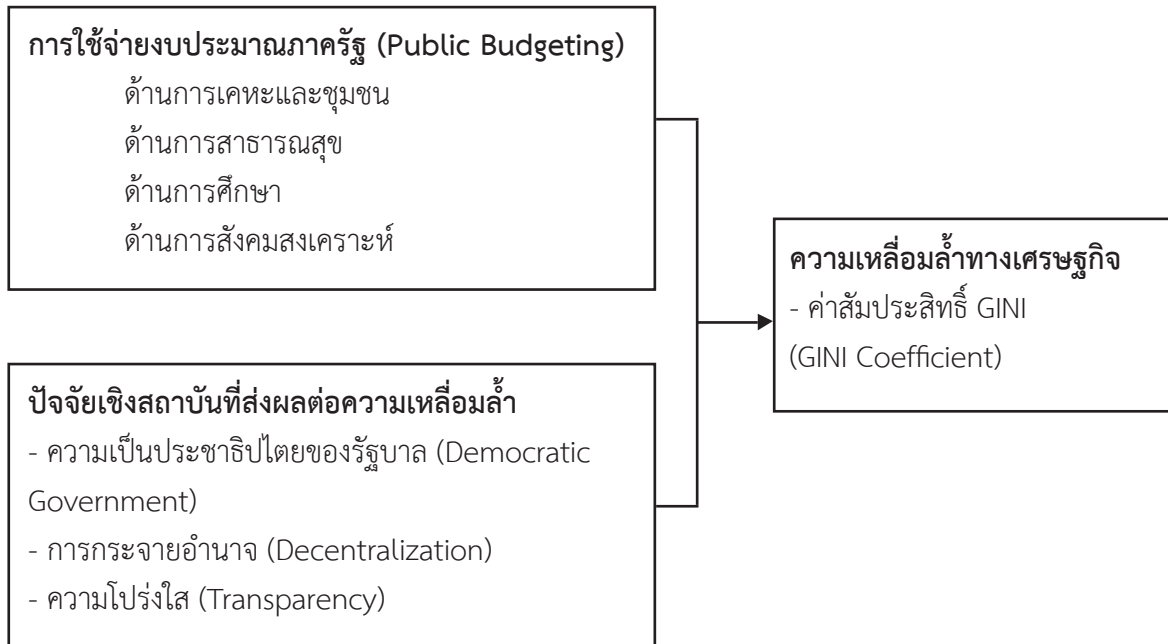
การใช้จ่ายงบประมาณภาครัฐ (Public Budgeting)
ด้านการเคหะและชุมชน
ด้านการสาธารณสุข
ด้านการศึกษา
ด้านการสังคมสงเคราะห์

ปัจจัยเชิงสถาบันที่ส่งผลต่อความเหลื่อมล้ำ
- ความเป็นประชาธิปไตยของรัฐบาล (Democratic Government)
- การกระจายอำนาจ (Decentralization)
- ความโปร่งใส (Transparency)

ความเหลื่อมล้ำทางเศรษฐกิจ
- ค่าสัมประสิทธิ์ GINI
(GINI Coefficient)